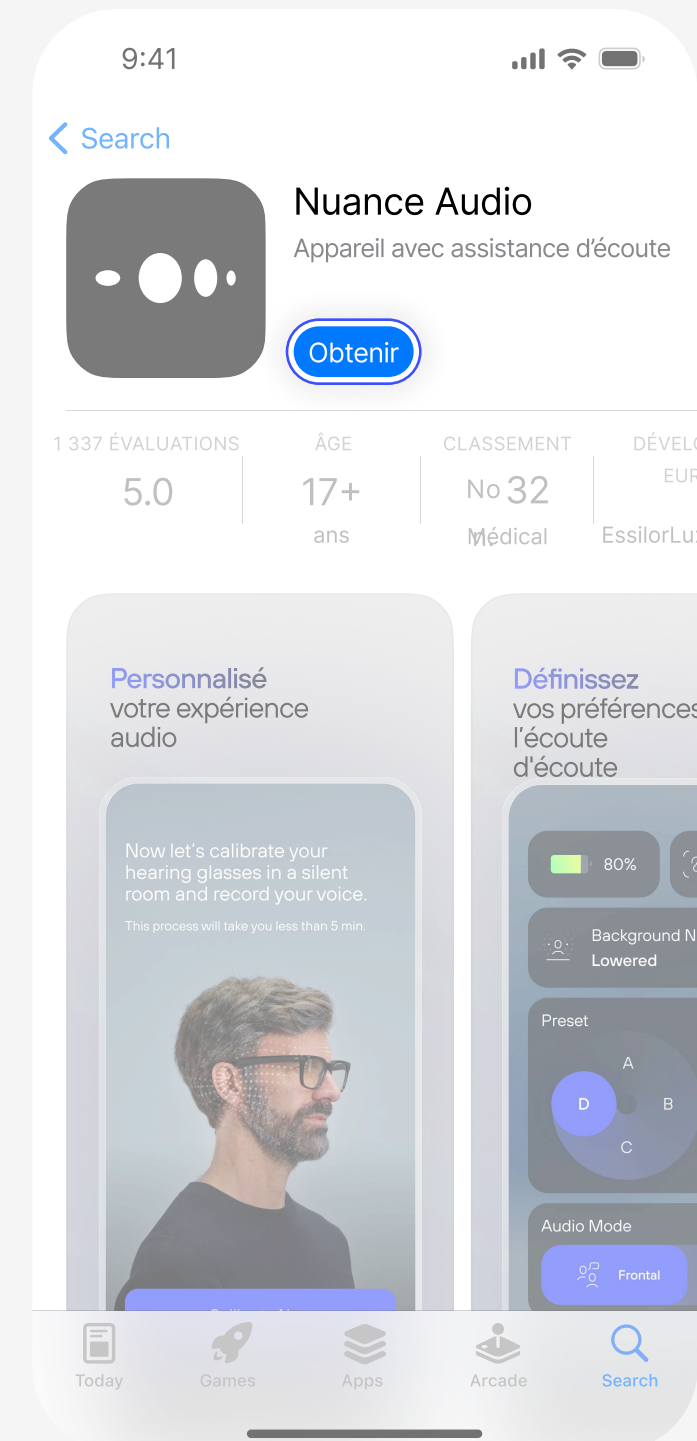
9:41

Search

Nuance Audio
Appareil avec assistance d'écoute

Obtenir

1 337 ÉVALUATIONS
5.0

ÂGE
17+
ans

CLASSEMENT
No 32
Médical

DÉVELO
EUR
EssilorLux

Personnalisé
votre expérience audio

Now let's calibrate your hearing glasses in a silent room and record your voice.
This process will take you less than 5 min.

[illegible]

Définissez
vos préférences
l'écoute
d'écoute

80%

Background N
Lowered

Preset
A
D
B
C

Audio Mode
Frontal

Today
Games
Apps
Arcade
Search